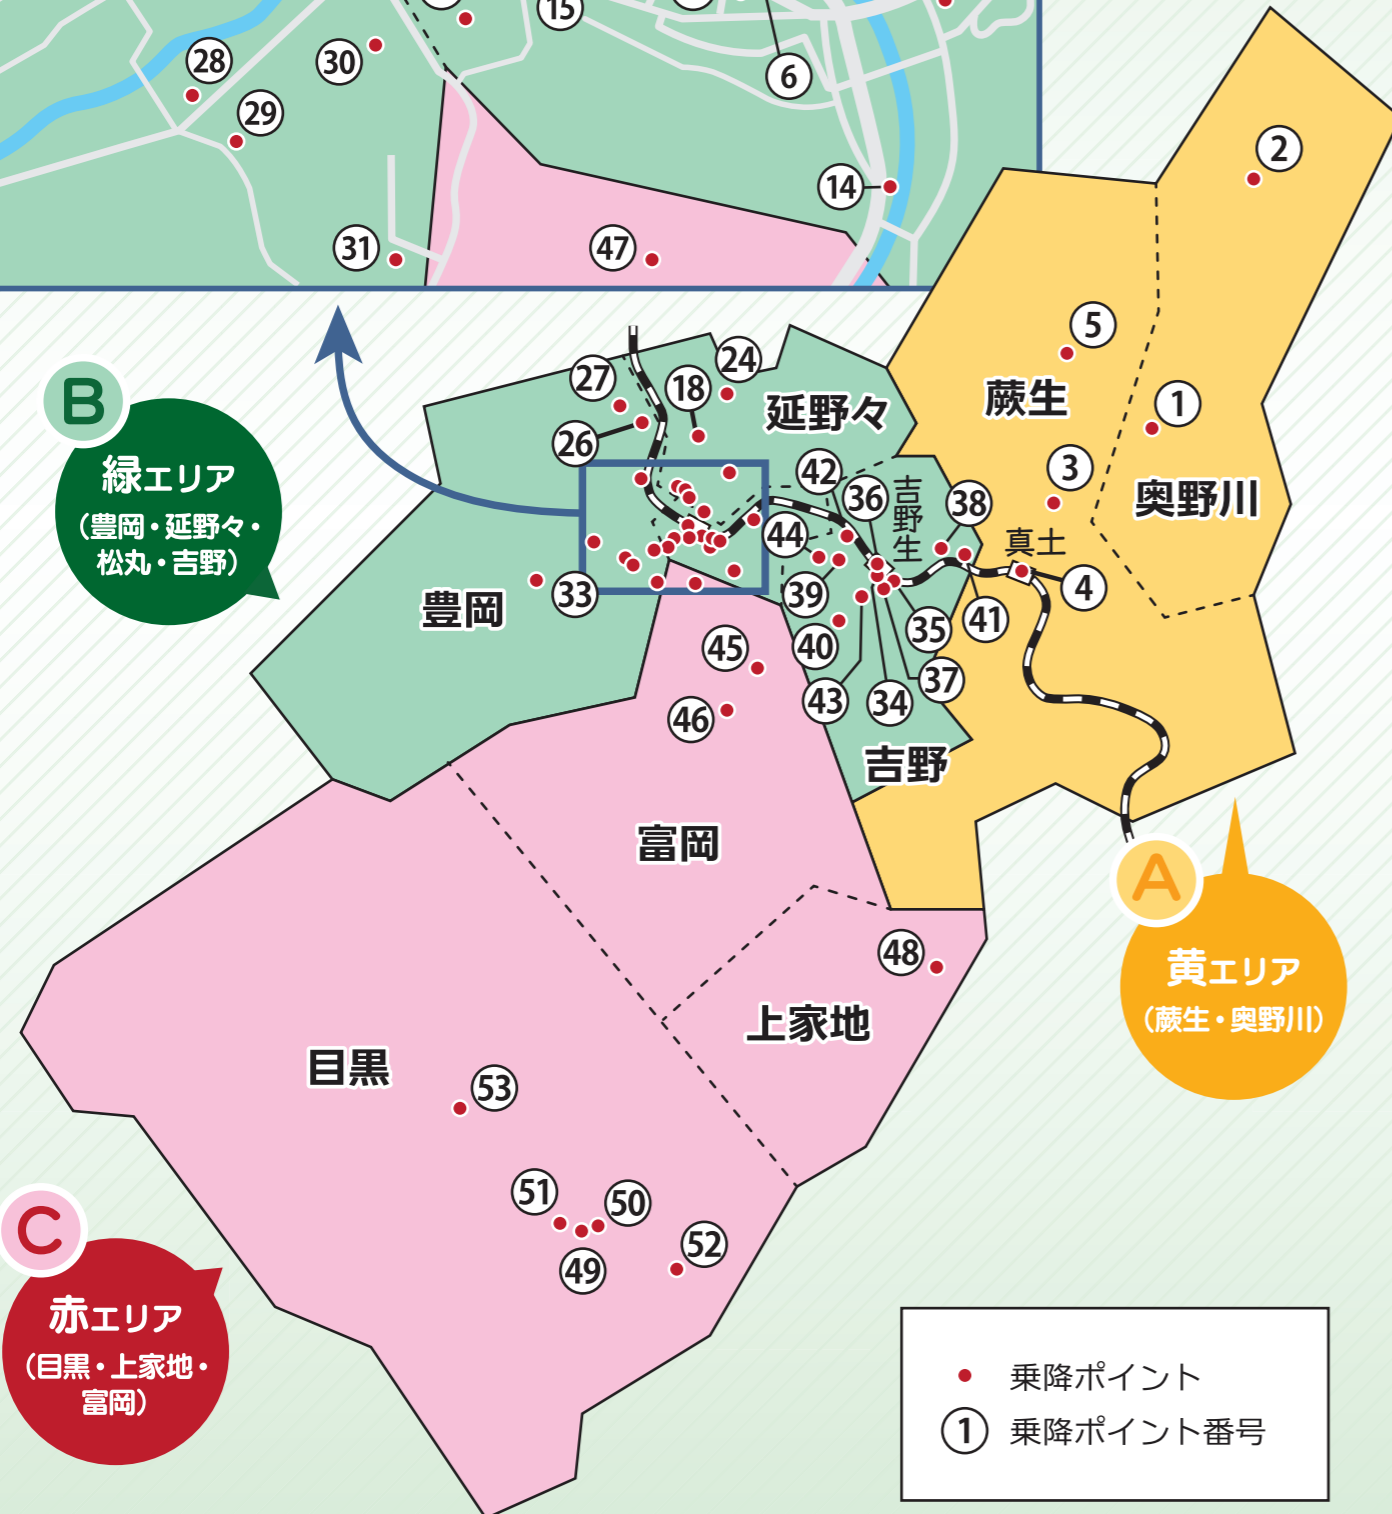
15
28
30
6
29
14
2
31
47
5
24
27
18
B
蕨生
1
延野々
緑エリア
(豊岡・延野々・松丸・吉野)
26
3
奥野川
42
36
吉野生
38
44
真土
33
4
豊岡
39
35
41
45
40
37
46
43
34
吉野
富岡
A
黄エリア
(蕨生・奥野川)
48
上家地
目黒
53
51
50
C
52
49
赤エリア
(目黒・上家地・富岡)
乗降ポイント
1 乗降ポイント番号